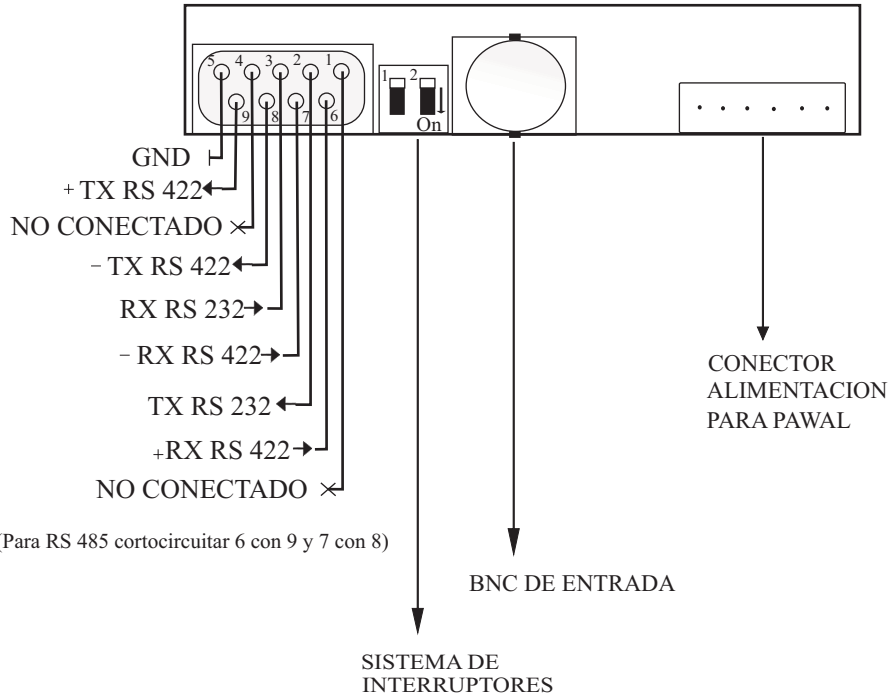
5 4 3 2 1
9 8 7 6
1 2
On

GND
+ TX RS 422
NO CONECTADO
- TX RS 422
RX RS 232
- RX RS 422
TX RS 232
+RX RS 422
NO CONECTADO

(Para RS 485 cortocircuitar 6 con 9 y 7 con 8)

CONECTOR ALIMENTACION PARA PAWAL

BNC DE ENTRADA

SISTEMA DE INTERRUPTORES